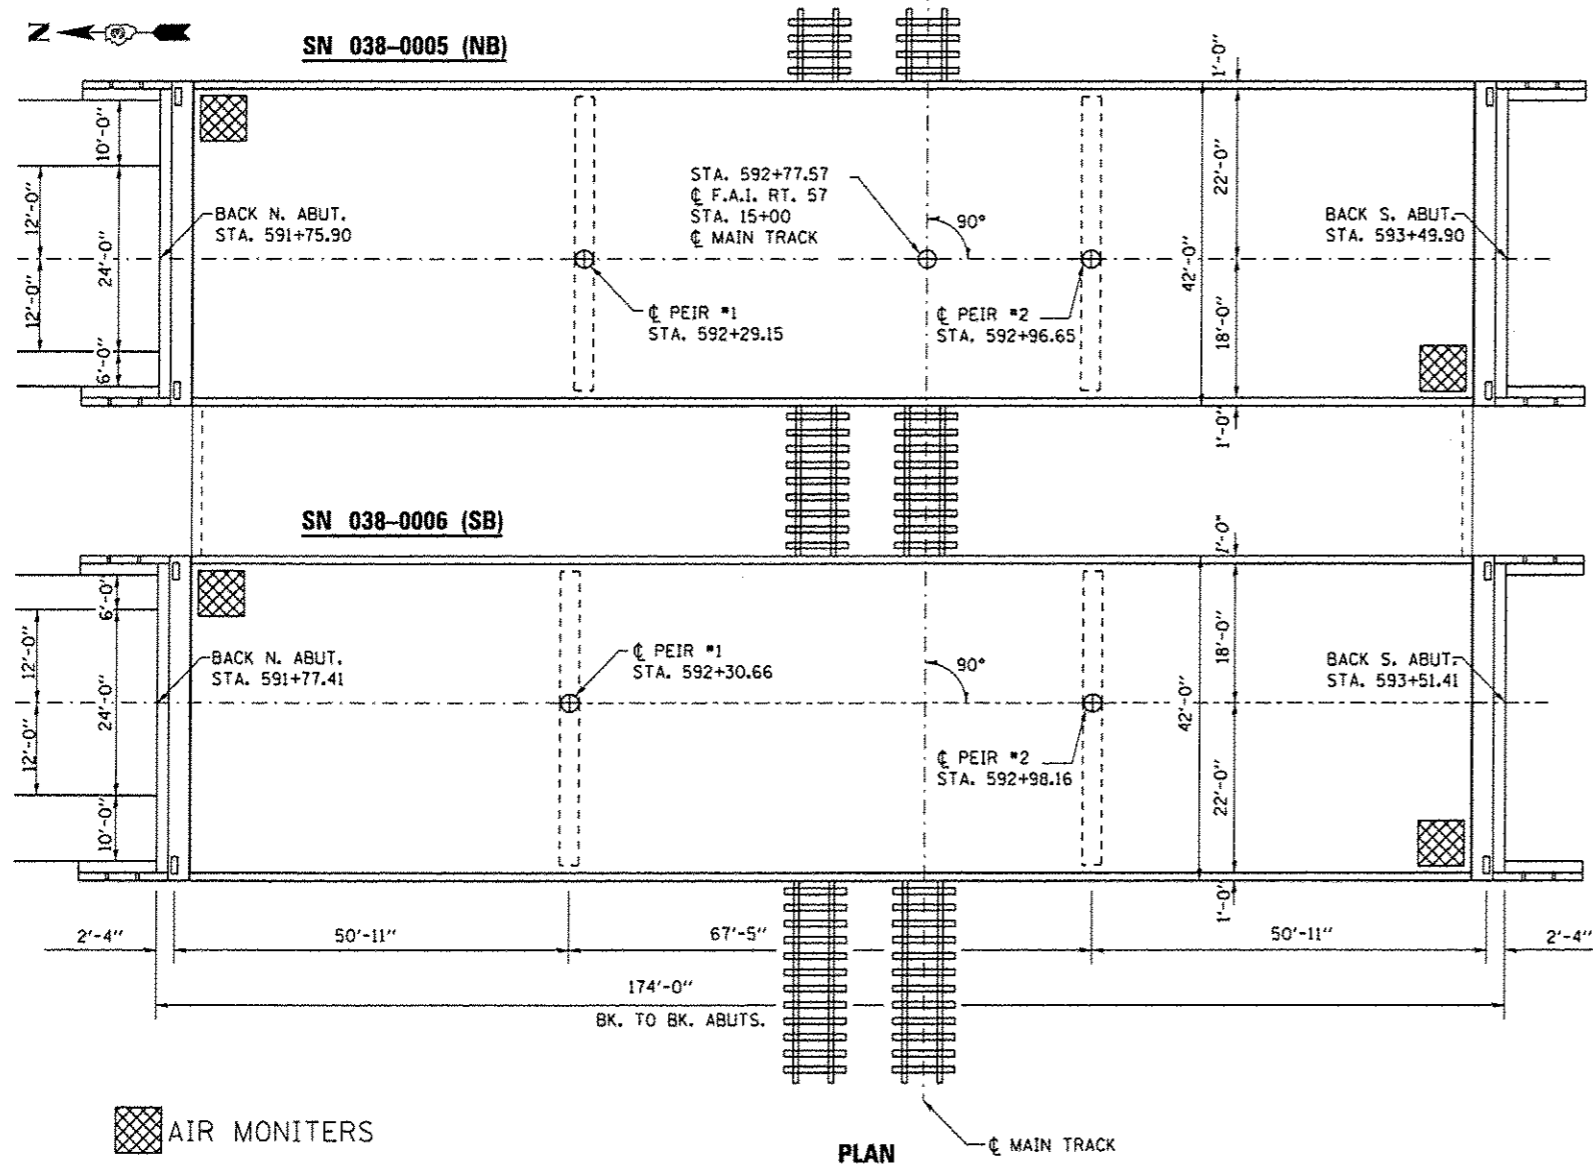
N

SN 038-0005 (NB)

1'-0"

10'-0"

12'-0"

24'-0"

12'-0"

6'-0"

BACK N. ABUT.
STA. 591+75.90

STA. 592+77.57
℄ F.A.I. RT. 57
STA. 15+00
℄ MAIN TRACK

90°

BACK S. ABUT.
STA. 593+49.90

22'-0"

42'-0"

18'-0"

℄ PEIR #1
STA. 592+29.15

℄ PEIR #2
STA. 592+96.65

1'-0"

SN 038-0006 (SB)

1'-0"

6'-0"

12'-0"

24'-0"

12'-0"

10'-0"

BACK N. ABUT.
STA. 591+77.41

℄ PEIR #1
STA. 592+30.66

90°

BACK S. ABUT.
STA. 593+51.41

18'-0"

42'-0"

22'-0"

℄ PEIR #2
STA. 592+98.16

1'-0"

2'-4"

50'-11"

67'-5"

50'-11"

2'-4"

174'-0"
BK. TO BK. ABUTS.

AIR MONITERS

PLAN

℄ MAIN TRACK